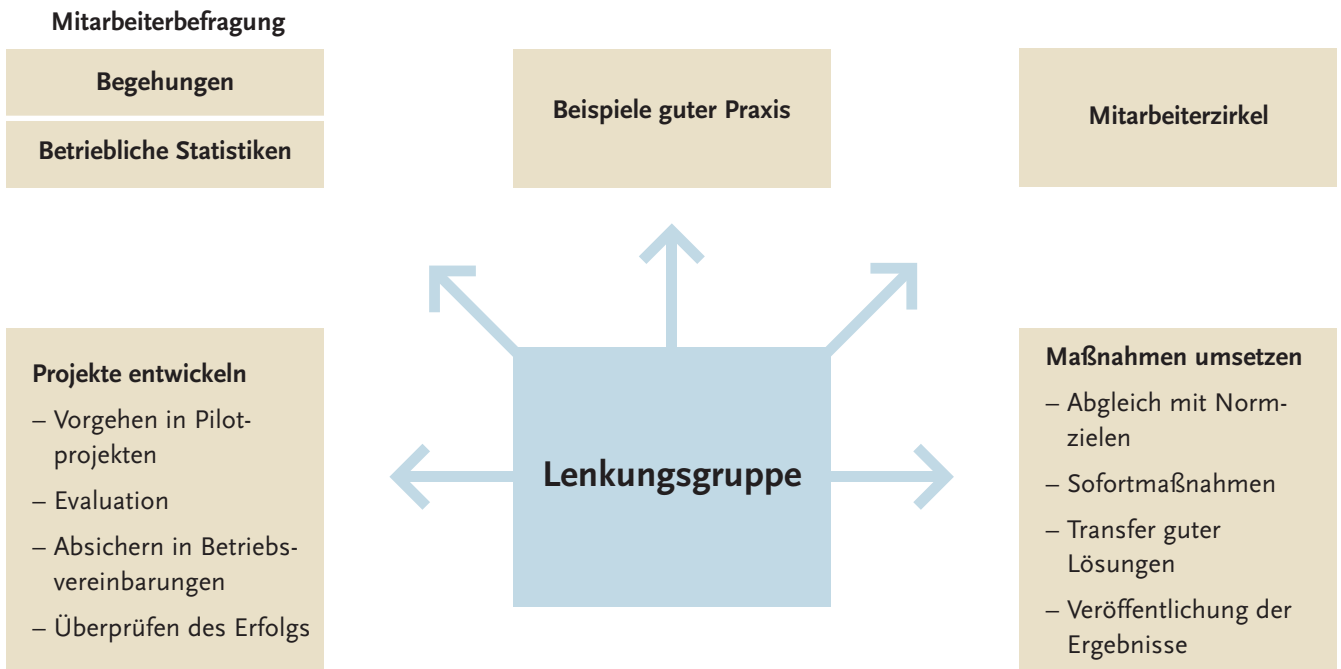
Mitarbeiterbefragung

Begehungen

Betriebliche Statistiken

Beispiele guter Praxis

Mitarbeiterzirkel

Projekte entwickeln
– Vorgehen in Pilotprojekten
– Evaluation
– Absichern in Betriebsvereinbarungen
– Überprüfen des Erfolgs

Lenkungsgruppe

Maßnahmen umsetzen
– Abgleich mit Normzielen
– Sofortmaßnahmen
– Transfer guter Lösungen
– Veröffentlichung der Ergebnisse